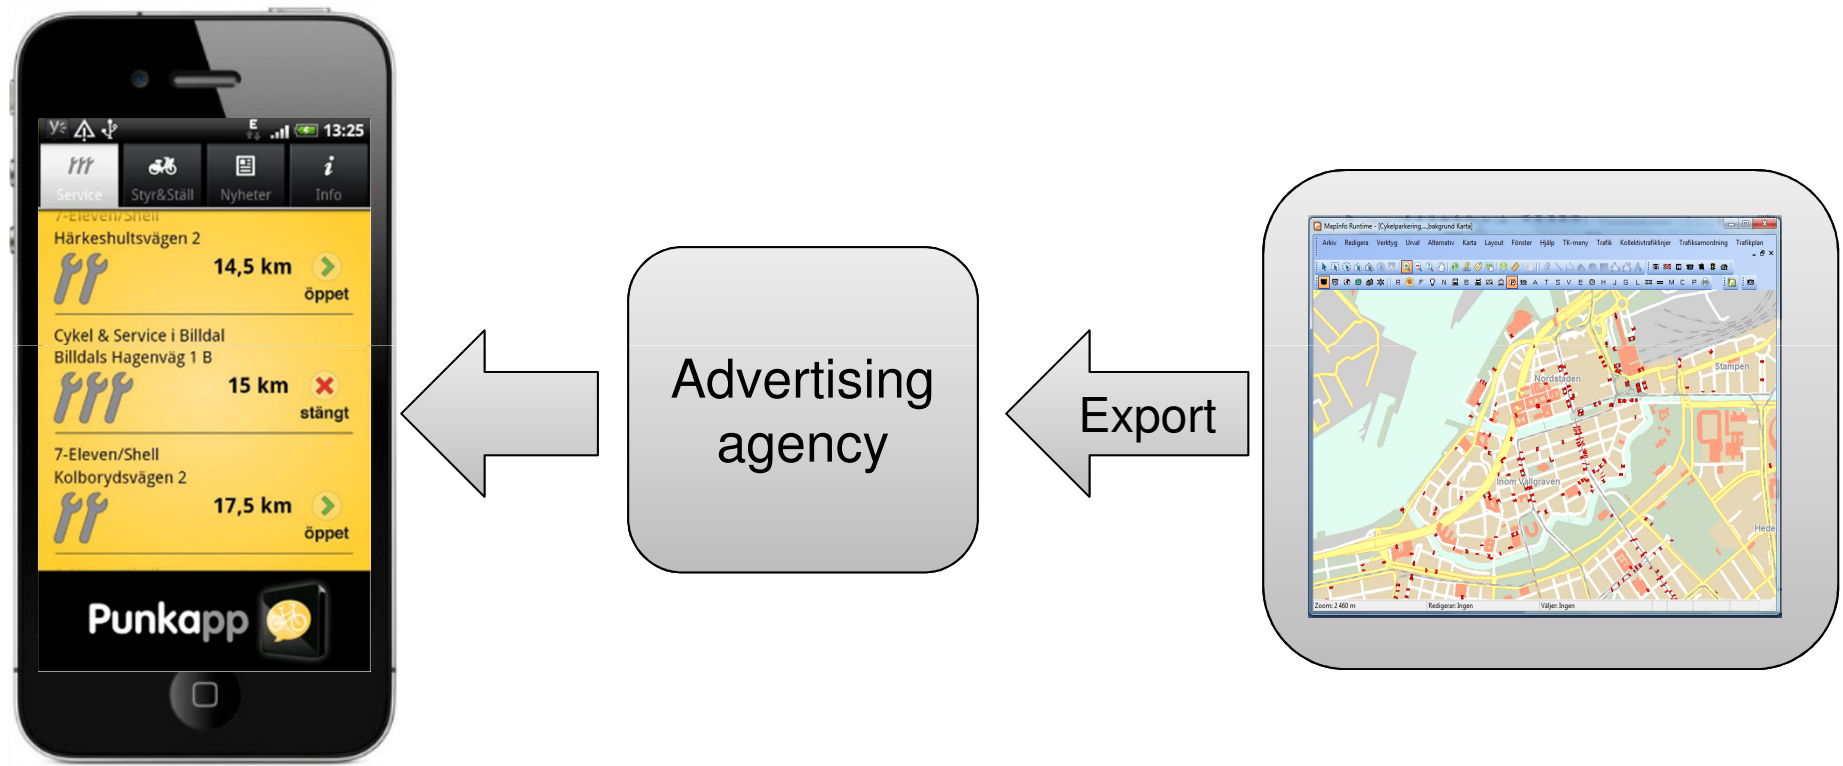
E 13:25

Service Styr&Ställ Nyheter Info

7-Eleven/Shell

Härkeshultsvägen 2
14,5 km
öppet

Cykel & Service i Billdal
Billdals Hagenväg 1 B
15 km
stängt

7-Eleven/Shell
Kolborydsvägen 2
17,5 km
öppet

Punkapp

Advertising agency

Export

MapInfo Runtime - [Cykelparkering,...bakgrund Karta]

Arkiv Redigera Verktyg Urval Alternativ Karta Layout Fönster Hjälp TK-meny Trafik Kollektivtrafiklinjer Trafikanordning Trafikplan

Nordstaden
Stampen
Inom Vallgraven
Heden

Zoom: 2 460 m Redigerar: Ingen Väljer: Ingen